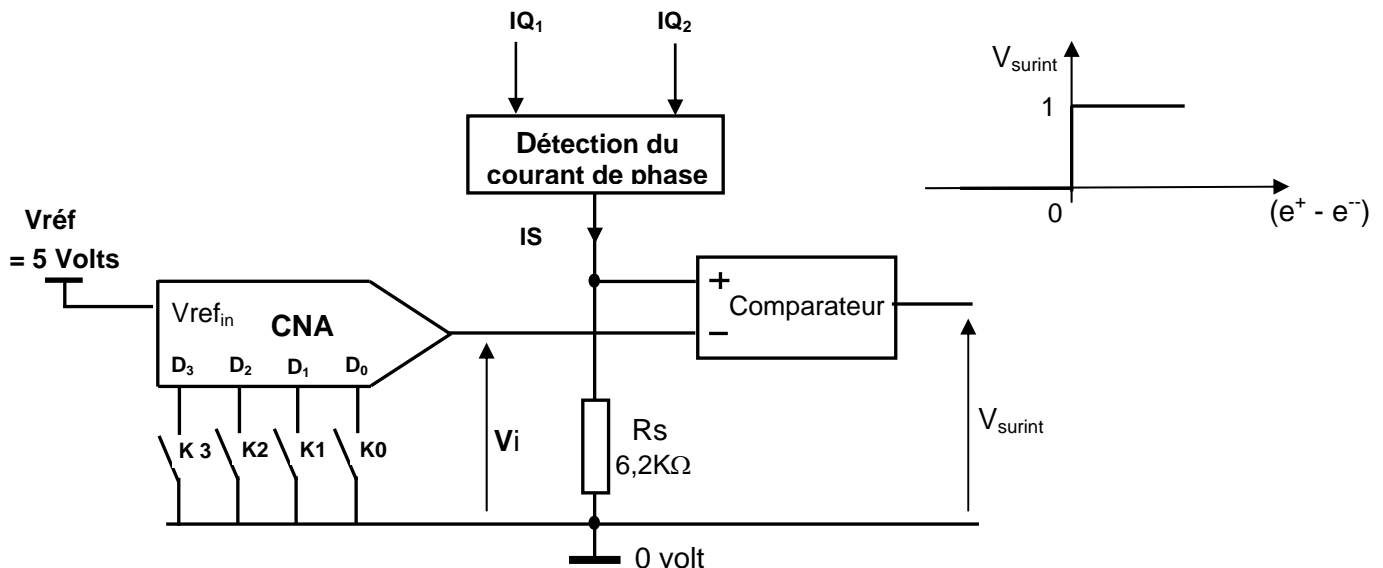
$IQ_1$ $IQ_2$

Détection du courant de phase

$V_{surint}$

1

0

$(e^+ - e^-)$

Vréf = 5 Volts

IS

$Vref_{in}$

CNA

+

Comparateur

−

$D_3$ $D_2$ $D_1$ $D_0$

K 3 K2 K1 K0

Vi

Rs 6,2KΩ

$V_{surint}$

0 volt